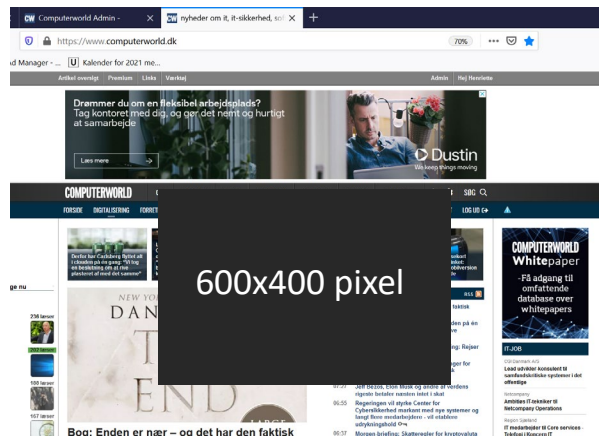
Computerworld Admin - ×

nyheder om it, it-sikkerhed, so ×

+

https://www.computerworld.dk

70%

d Manager - ...

Kalender for 2021 me...

Artikel oversigt Premium Links Værktøj

Admin Hej Henriette

Drømmer du om en fleksibel arbejdsplads?
Tag kontoret med dig, og gør det nemt og hurtigt at samarbejde

Læs mere

Dustin
We keep things moving

COMPUTERWORLD

SØG

FORSIDE DIGITALISERING

LOG UD

Derfor har Carlsberg flyttet alt i clouden på én gang: "Vi tog en beslutning om at rive plasteret af med det samme"

600x400 pixel

COMPUTERWORLD Whitepaper

- Få adgang til omfattende database over whitepapers

IT-JOB

Load udvikler konsulent til samfundskritiske systemer i det offentlige

Ambitiøs IT-tekniker til Netcompany Operations

IT medarbejder til Core services - Telefoni i Koncern IT

Jeff Bezos, Elon Musk og andre af verdens rigeste betaler næsten intet i skat

Regeringen vil styrke Center for Cybersikkerhed markant med nye systemer og langt flere medarbejdere - vil etablere udrykningshold

Morgen briefing: Skatteregler for kryptovaluta

Bog: Enden er nær – og det har den faktisk

ge nu

256 læsere

202 læsere

180 læsere

167 læsere

06:55

06:37